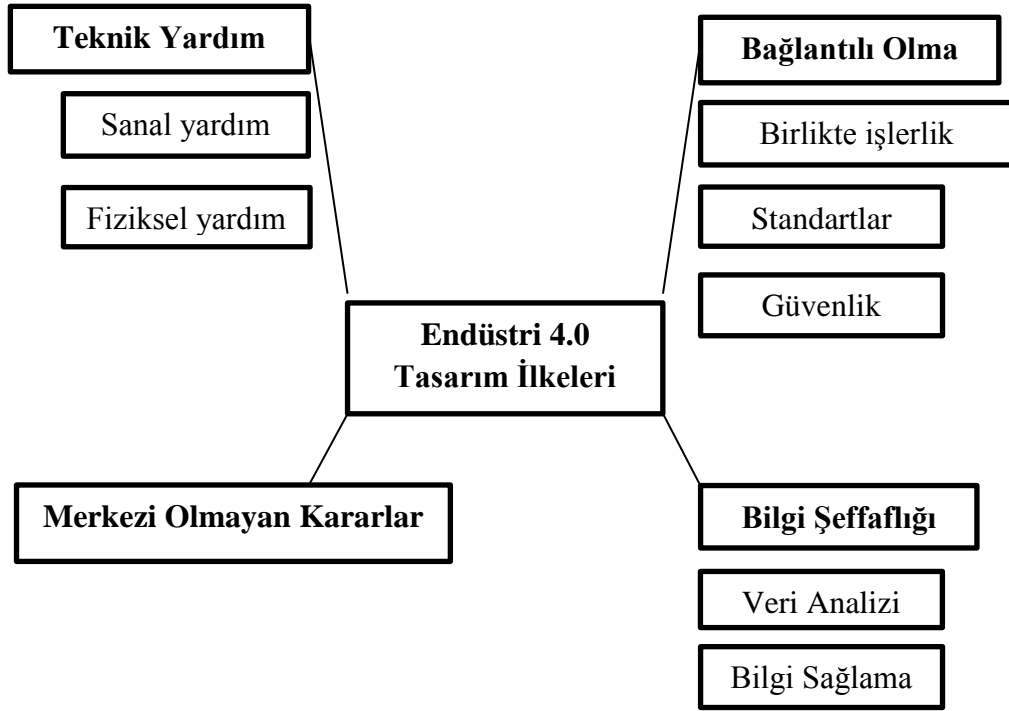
Teknik Yardım

Sanal yardım

Fiziksel yardım

Bağlantılı Olma

Birlikte işlerlik

Standartlar

Güvenlik

Endüstri 4.0
Tasarım İlkeleri

Merkezi Olmayan Kararlar

Bilgi Şeffaflığı

Veri Analizi

Bilgi Sağlama